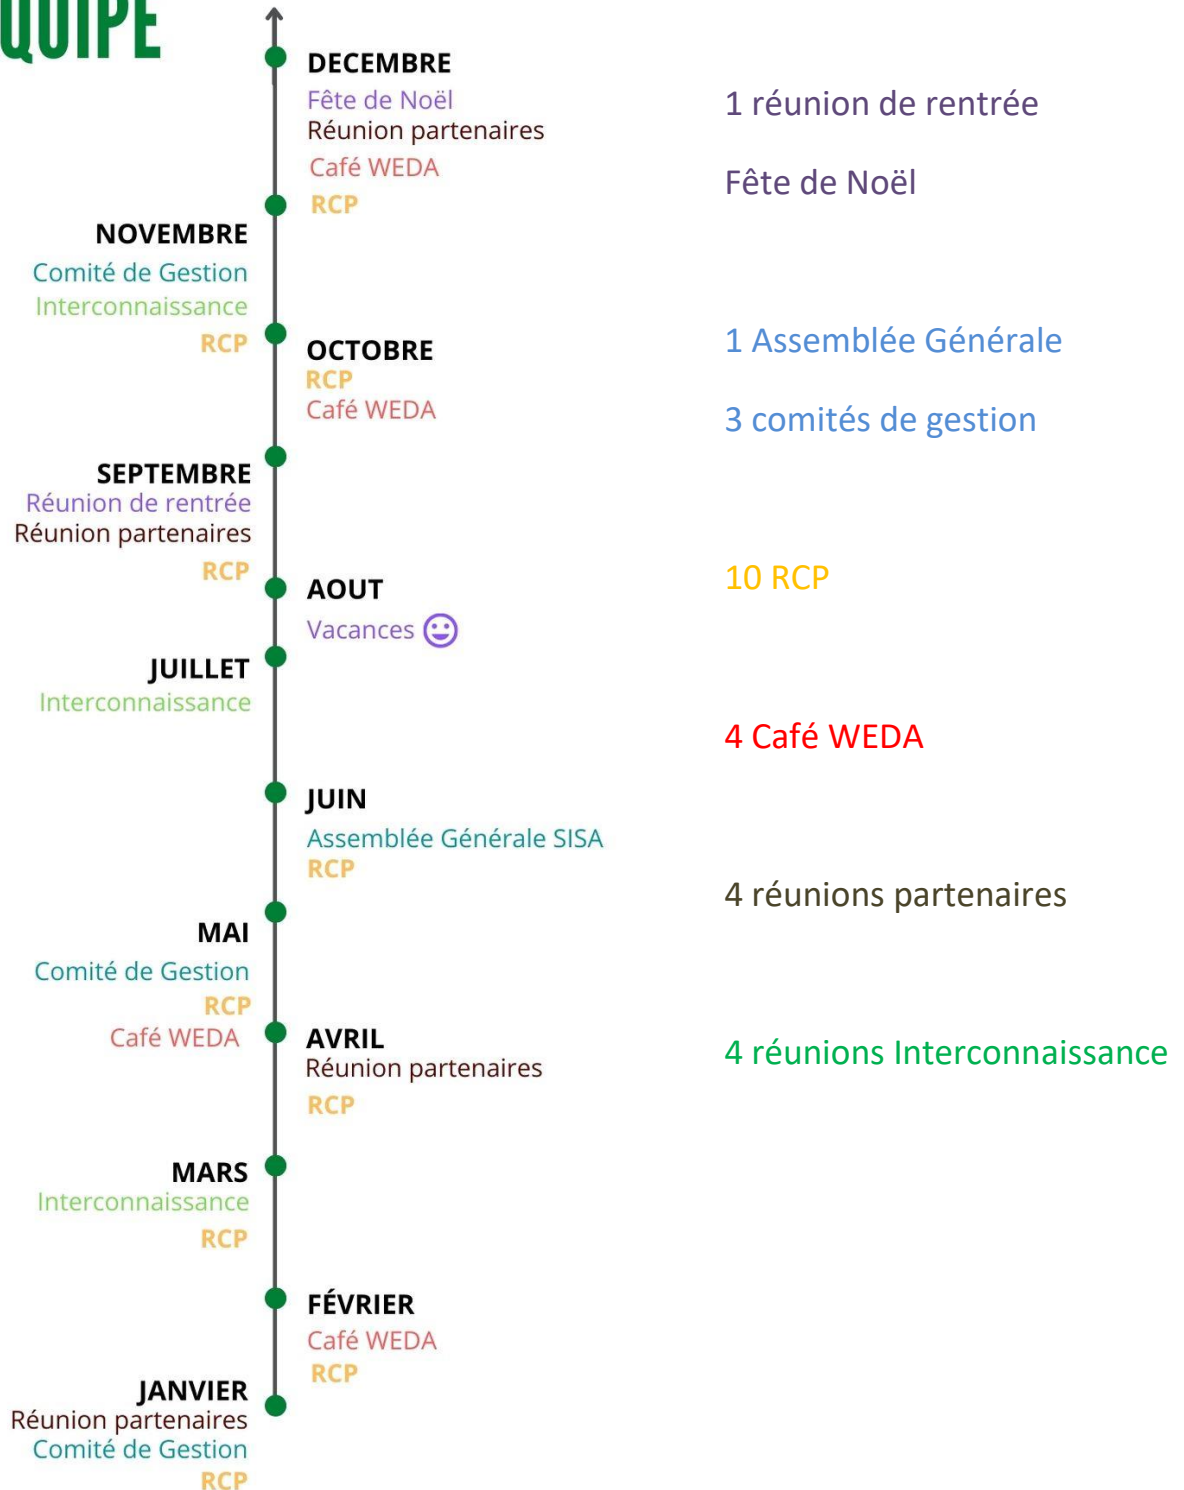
QUIPE

DECEMBRE
Fête de Noël
Réunion partenaires
Café WEDA
RCP

NOVEMBRE
Comité de Gestion
Interconnaissance
RCP

OCTOBRE
RCP
Café WEDA

SEPTEMBRE
Réunion de rentrée
Réunion partenaires
RCP

AOUT
Vacances

JUILLET
Interconnaissance

JUIN
Assemblée Générale SISA
RCP

MAI
Comité de Gestion
RCP
Café WEDA

AVRIL
Réunion partenaires
RCP

MARS
Interconnaissance
RCP

FÉVRIER
Café WEDA
RCP

JANVIER
Réunion partenaires
Comité de Gestion
RCP

1 réunion de rentrée

Fête de Noël

1 Assemblée Générale

3 comités de gestion

10 RCP

4 Café WEDA

4 réunions partenaires

4 réunions Interconnaissance